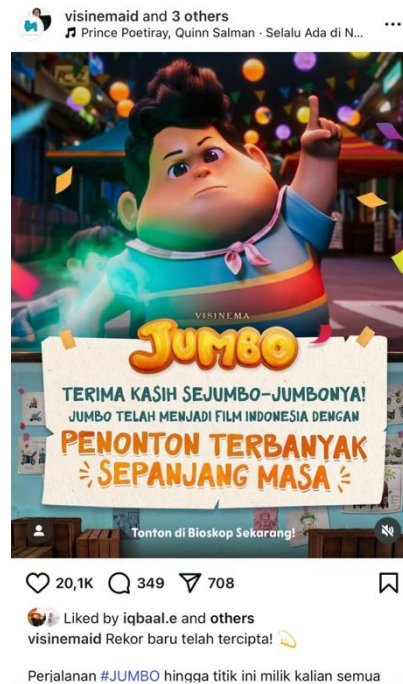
visinemaid and 3 others
♫ Prince Poetiray, Quinn Salman · Selalu Ada di N...

VISINEMA
JUMBO
TERIMA KASIH SEJUMBO-JUMBONYA!
JUMBO TELAH MENJADI FILM INDONESIA DENGAN
PENONTON TERBANYAK SEPANJANG MASA

Tonton di Bioskop Sekarang!

20,1K 349 708

Liked by iqbaal.e and others
visinemaid Rekor baru telah tercipta! 💫

Perjalanan #JUMBO hingga titik ini milik kalian semua